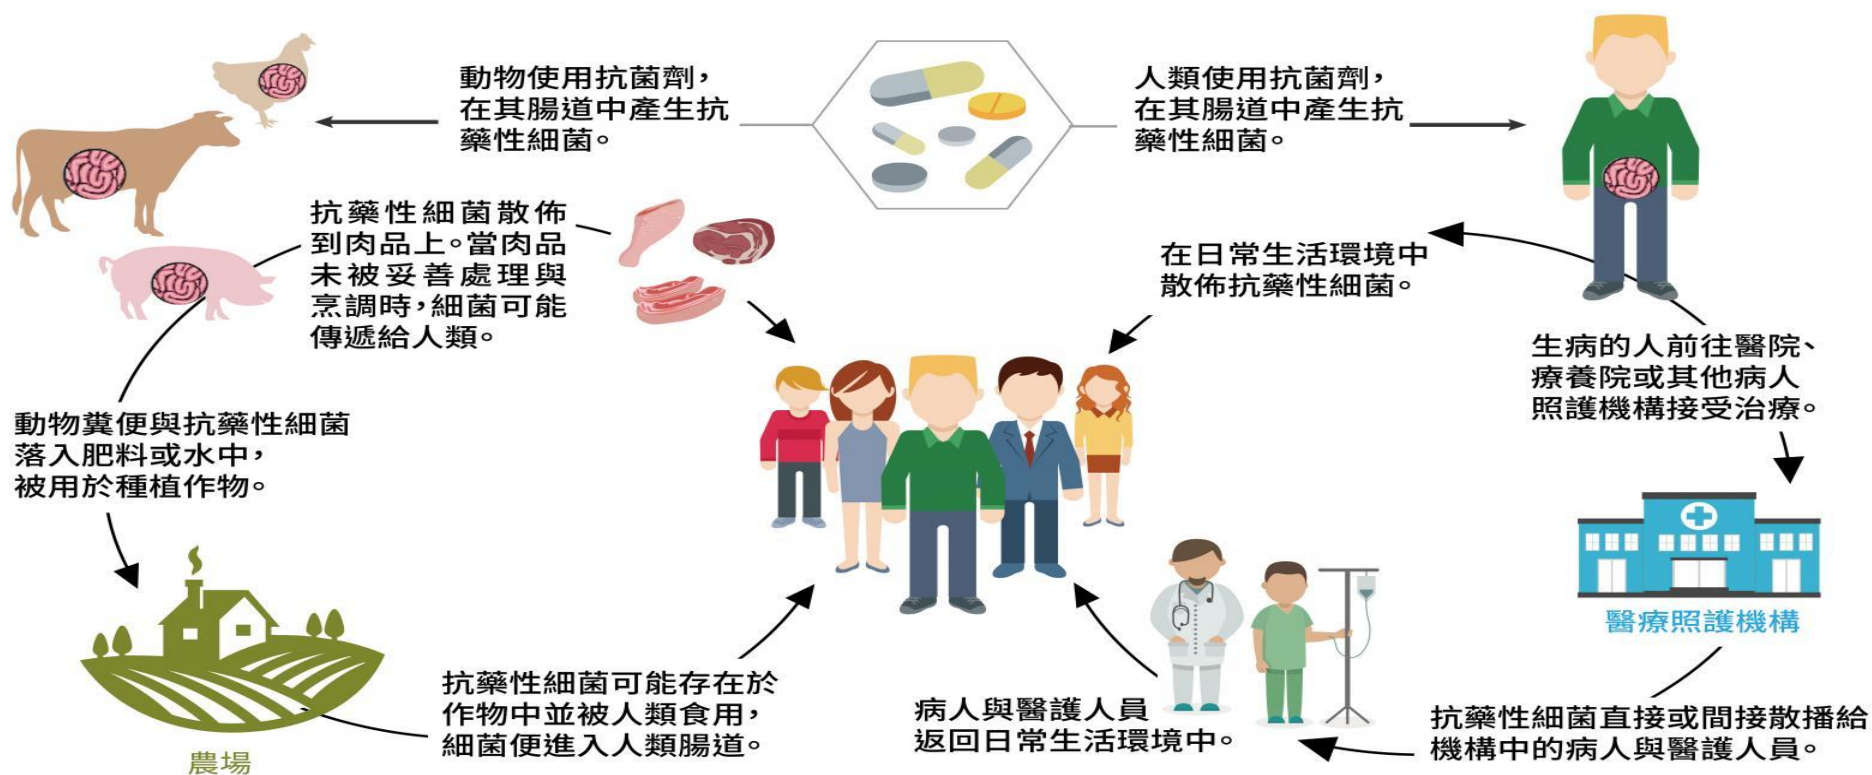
動物使用抗菌劑，在其腸道中產生抗藥性細菌。

人類使用抗菌劑，在其腸道中產生抗藥性細菌。

抗藥性細菌散佈到肉品上。當肉品未被妥善處理與烹調時，細菌可能傳遞給人類。

在日常生活環境中散佈抗藥性細菌。

生病的人前往醫院、療養院或其他病人照護機構接受治療。

動物糞便與抗藥性細菌落入肥料或水中，被用於種植作物。

醫療照護機構

抗藥性細菌可能存在於作物中並被人類食用，細菌便進入人類腸道。

病人與醫護人員返回日常生活環境中。

抗藥性細菌直接或間接散播給機構中的病人與醫護人員。

農場